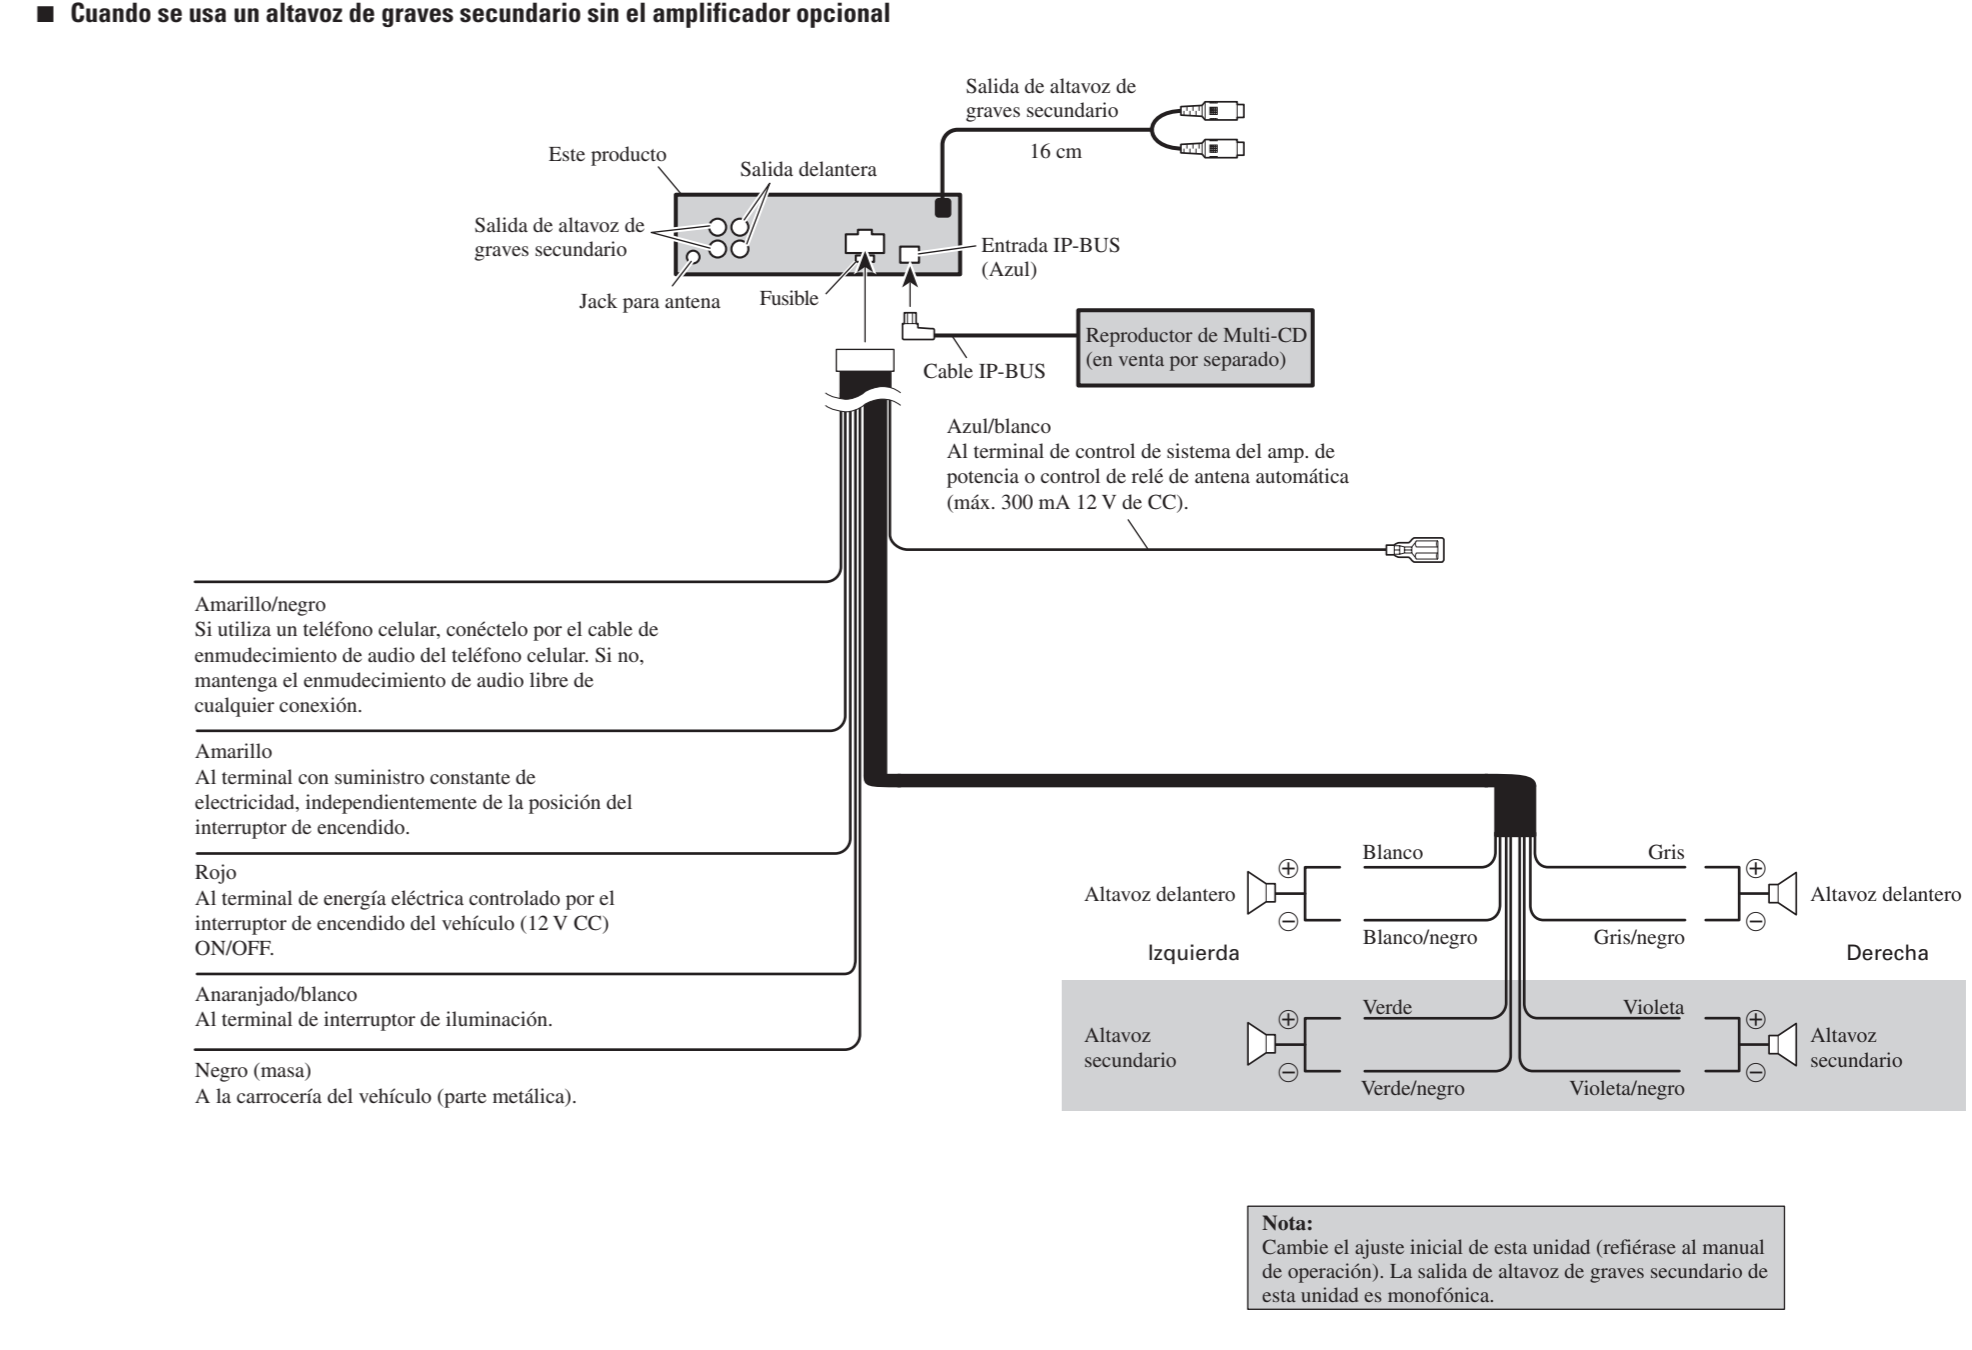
■ Cuando se usa un altavoz de graves secundario sin el amplificador opcional

Salida de altavoz de graves secundario

16 cm

Este producto

Salida delantera

Salida de altavoz de graves secundario

Entrada IP-BUS (Azul)

Jack para antena

Fusible

Reproductor de Multi-CD (en venta por separado)

Cable IP-BUS

Azul/blanco
Al terminal de control de sistema del amp. de potencia o control de relé de antena automática (máx. 300 mA 12 V de CC).

Amarillo/negro
Si utiliza un teléfono celular, conéctelo por el cable de enmudecimiento de audio del teléfono celular. Si no, mantenga el enmudecimiento de audio libre de cualquier conexión.

Amarillo
Al terminal con suministro constante de electricidad, independientemente de la posición del interruptor de encendido.

Rojo
Al terminal de energía eléctrica controlado por el interruptor de encendido del vehículo (12 V CC) ON/OFF.

Anaranjado/blanco
Al terminal de interruptor de iluminación.

Negro (masa)
A la carrocería del vehículo (parte metálica).

Altavoz delantero ⊕ ⊖ Blanco Blanco/negro

Gris Gris/negro ⊕ ⊖ Altavoz delantero

Izquierda

Derecha

Altavoz secundario ⊕ ⊖ Verde Verde/negro

Violeta Violeta/negro ⊕ ⊖ Altavoz secundario

Nota:
Cambie el ajuste inicial de esta unidad (refiérase al manual de operación). La salida de altavoz de graves secundario de esta unidad es monofónica.